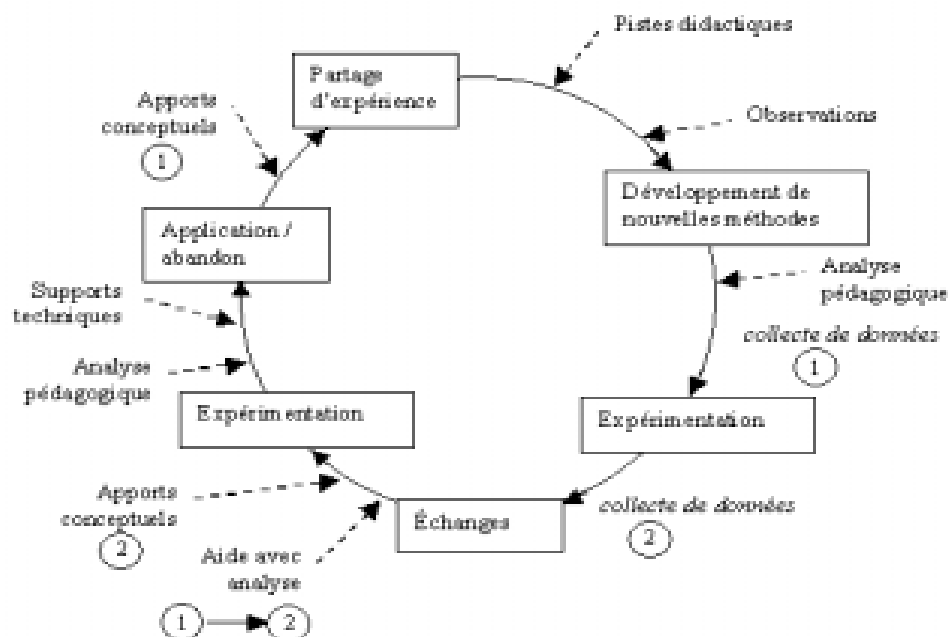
Pistes didactiques

Partage d'expérience

Apports conceptuels

1

Observations

Développement de nouvelles méthodes

Application / abandon

Analyse pédagogique

collecte de données

1

Supports techniques

Analyse pédagogique

Expérimentation

Expérimentation

Apports conceptuels

2

Échanges

collecte de données

2

Aide avec analyse

1

2